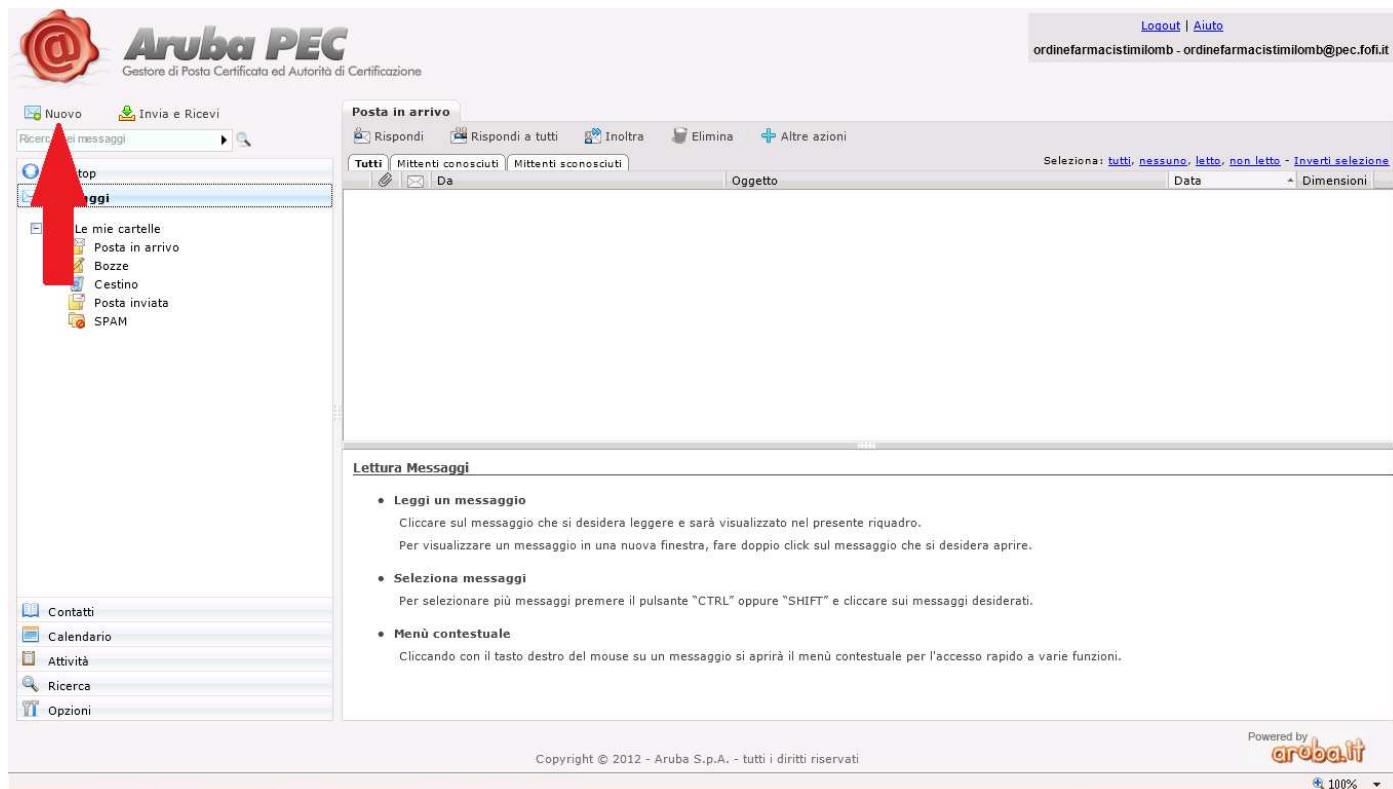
Aruba PEC
Gestore di Posta Certificata ed Autorità di Certificazione

Logout | Aiuto
ordinefarmacistimilomb - ordinefarmacistimilomb@pec.fofi.it

Nuovo
Invia e Ricevi
Ricerc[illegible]ei messaggi

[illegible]top
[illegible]ggi
Le mie cartelle
Posta in arrivo
Bozze
Cestino
Posta inviata
SPAM

Contatti
Calendario
Attività
Ricerca
Opzioni

Posta in arrivo
Rispondi
Rispondi a tutti
Inoltra
Elimina
Altre azioni

Tutti
Mittenti conosciuti
Mittenti sconosciuti
Seleziona: tutti, nessuno, letto, non letto - Inverti selezione

| Da | Oggetto | Data | Dimensioni |
|---|---|---|---|

Lettura Messaggi

• Leggi un messaggio
Cliccare sul messaggio che si desidera leggere e sarà visualizzato nel presente riquadro.
Per visualizzare un messaggio in una nuova finestra, fare doppio click sul messaggio che si desidera aprire.

• Seleziona messaggi
Per selezionare più messaggi premere il pulsante "CTRL" oppure "SHIFT" e cliccare sui messaggi desiderati.

• Menù contestuale
Cliccando con il tasto destro del mouse su un messaggio si aprirà il menù contestuale per l'accesso rapido a varie funzioni.

Copyright © 2012 - Aruba S.p.A. - tutti i diritti riservati

Powered by
aruba.it

100%